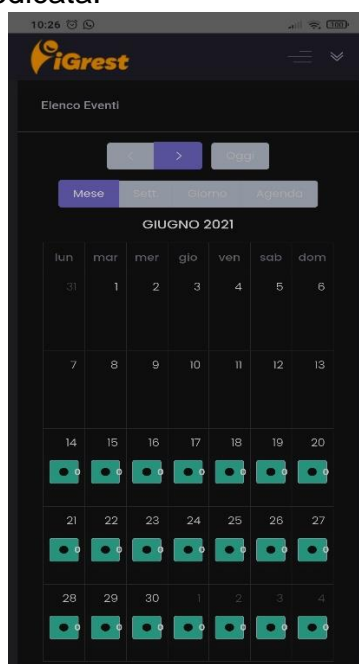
dedicata.

10:26

iGrest

Elenco Eventi

< > Oggi

Mese Sett. Giorno Agenda

GIUGNO 2021

| lun | mar | mer | gio | ven | sab | dom |
|---|---|---|---|---|---|---|
| 31 | 1 | 2 | 3 | 4 | 5 | 6 |
| 7 | 8 | 9 | 10 | 11 | 12 | 13 |
| 14 | 15 | 16 | 17 | 18 | 19 | 20 |
| 21 | 22 | 23 | 24 | 25 | 26 | 27 |
| 28 | 29 | 30 | 1 | 2 | 3 | 4 |